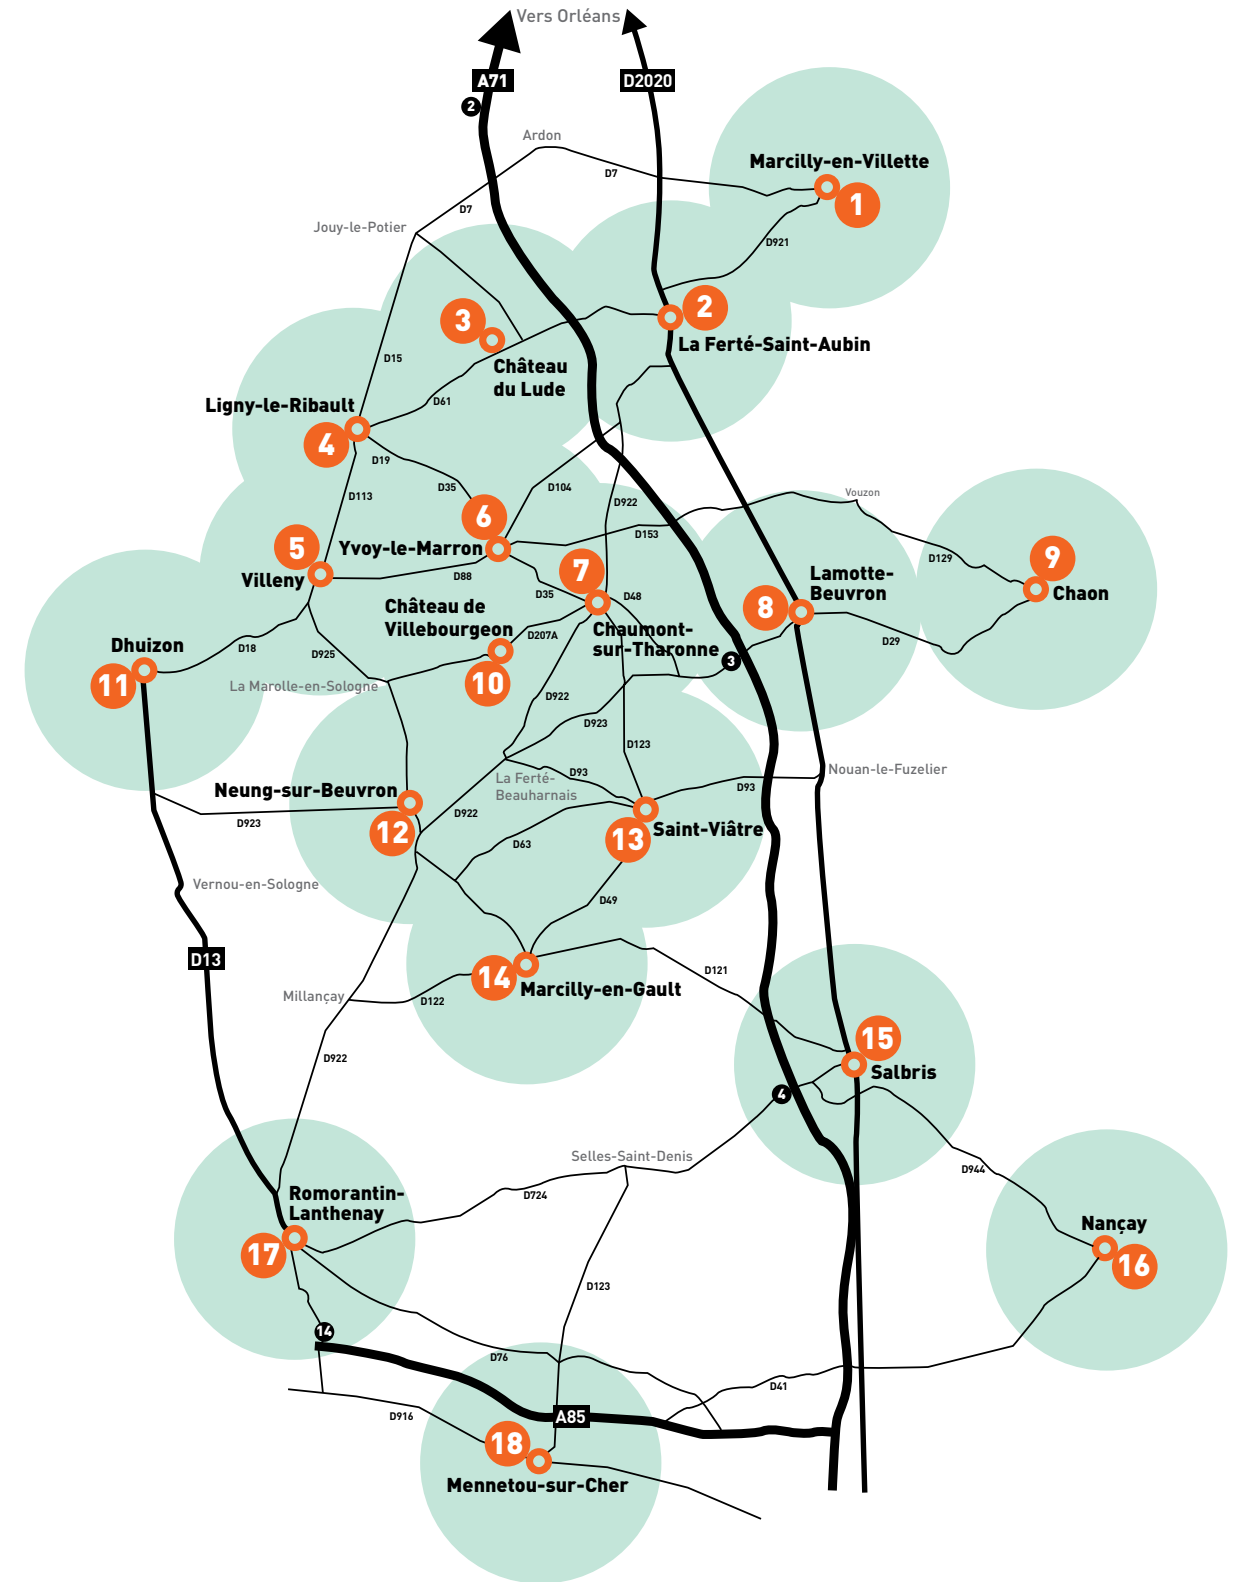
Vers Orléans
A71
D2020
2
Ardon
D7
Marcilly-en-Villette
1
D921
Jouy-le-Potier
D7
3
Château du Lude
2
La Ferté-Saint-Aubin
D15
D61
Ligny-le-Ribault
4
D19
D35
D104
D113
6
Yvoy-le-Marron
D922
D153
Vouzon
5
Villeny
D88
7
D35
D48
Lamotte-Beuvron
8
D129
9
Chaon
Château de Villebourgeon
D207A
Chaumont-sur-Tharonne
3
D29
Dhuizon
11
D18
D925
La Marolle-en-Sologne
10
D922
D923
D123
Nouan-le-Fuzelier
La Ferté-Beauharnais
D93
D93
Neung-sur-Beuvron
12
D923
D922
D63
13
Saint-Viâtre
Vernou-en-Sologne
D49
D13
14
Marcilly-en-Gault
D121
Millançay
D122
15
Salbris
D922
4
Selles-Saint-Denis
D944
Romorantin-Lanthenay
D724
Nançay
17
16
D123
14
D76
D41
A85
D916
18
Mennetou-sur-Cher